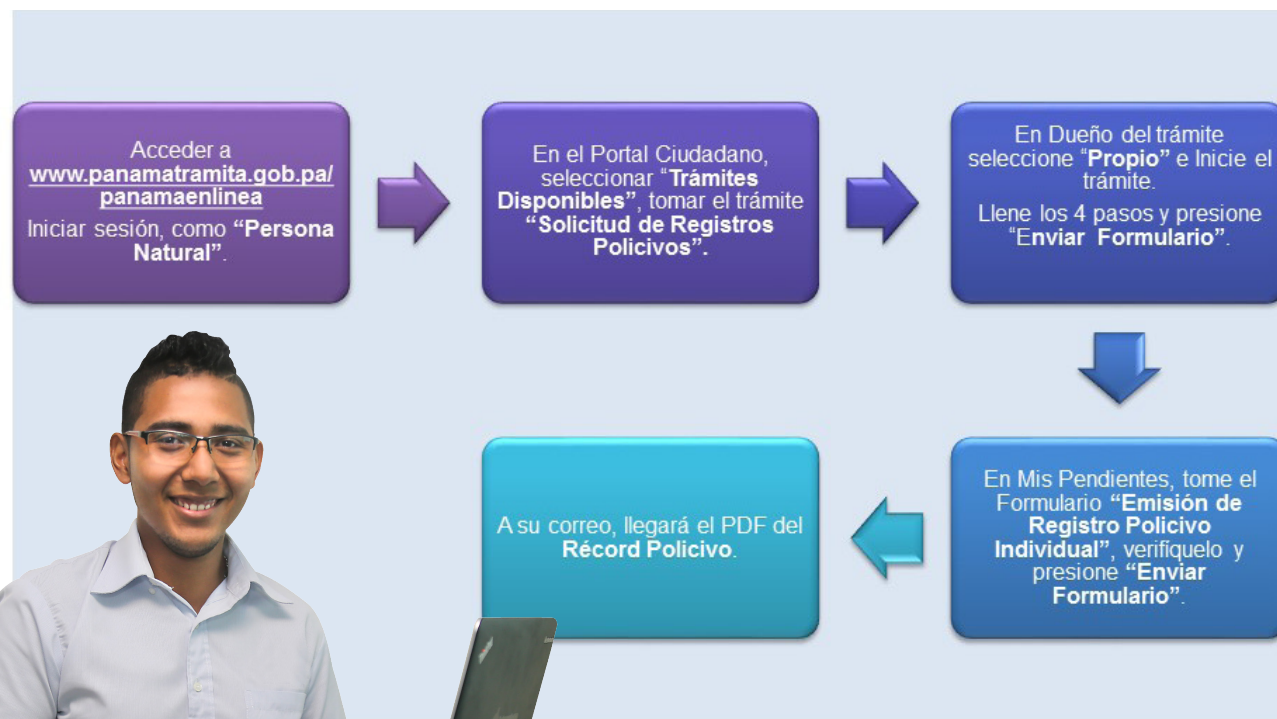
Acceder a www.panamatramita.gob.pa/panamaenlinea
Iniciar sesión, como "Persona Natural".

En el Portal Ciudadano, seleccionar "Trámites Disponibles", tomar el trámite "Solicitud de Registros Policivos".

En Dueño del trámite seleccione "Propio" e Inicie el trámite.
Llene los 4 pasos y presione "Enviar Formulario".

En Mis Pendientes, tome el Formulario "Emisión de Registro Policivo Individual", verifíquelo y presione "Enviar Formulario".

A su correo, llegará el PDF del Récord Policivo.